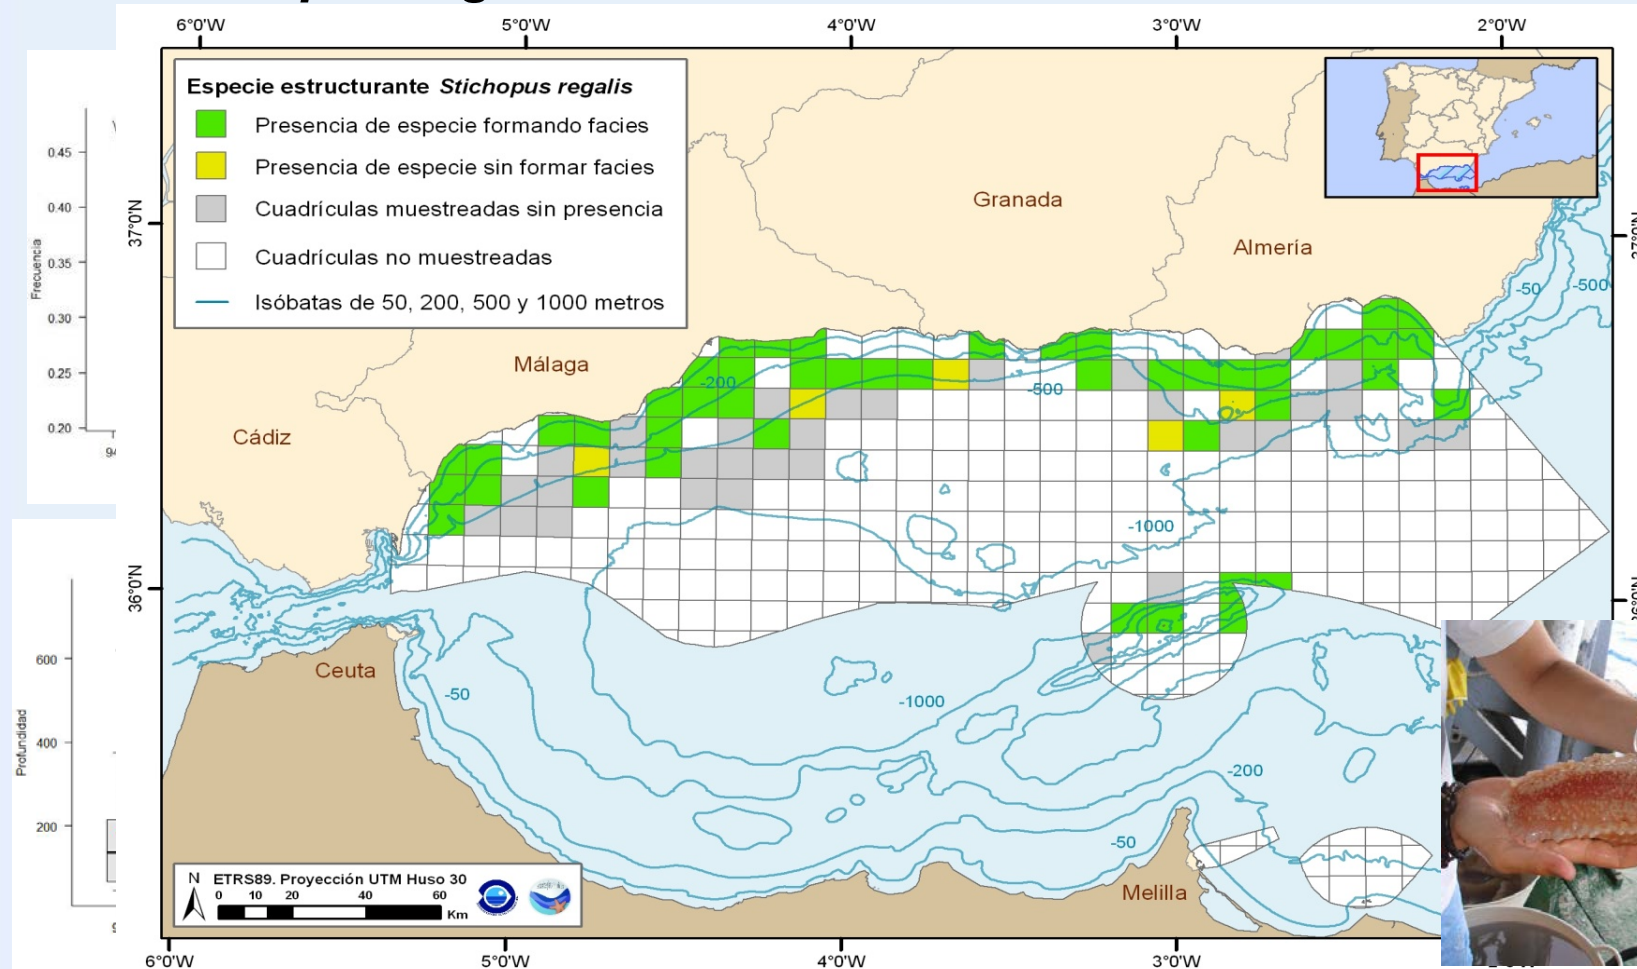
6°0'W 5°0'W 4°0'W 3°0'W 2°0'W

Especie estructurante *Stichopus regalis*
Presencia de especie formando facies
Presencia de especie sin formar facies
Cuadrículas muestreadas sin presencia
Cuadrículas no muestreadas
Isóbatas de 50, 200, 500 y 1000 metros

37°0'N
36°0'N

Granada
Almería
Málaga
Cádiz
Ceuta
Melilla

-200
-500
-50
-500
-1000
-50
-1000
-200
-50

N
ETRS89. Proyección UTM Huso 30
0 10 20 40 60 Km

6°0'W 5°0'W 4°0'W 3°0'W

0.45
0.40
0.35
0.30
0.25
0.20
Frecuencia

600
400
200
Profundidad